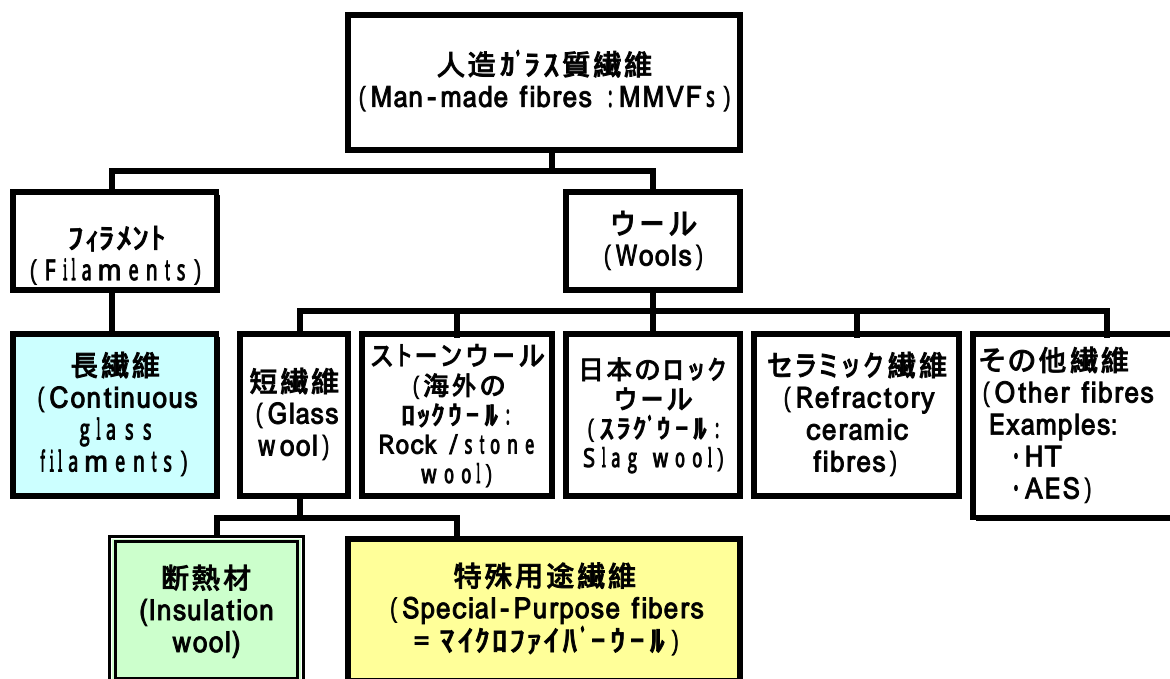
人造ガラス質繊維
(Man-made fibres : MMVFs)

フィラメント
(Filaments)

ウール
(Wools)

長繊維
(Continuous glass filaments)

短繊維
(Glass wool)

ストーンウール
(海外のロックウール：Rock /stone wool)

日本のロックウール
(スラグウール：Slag wool)

セラミック繊維
(Refractory ceramic fibres)

その他繊維
(Other fibres Examples:
・HT
・AES)

断熱材
(Insulation wool)

特殊用途繊維
(Special-Purpose fibers = マイクロファイバーウール)